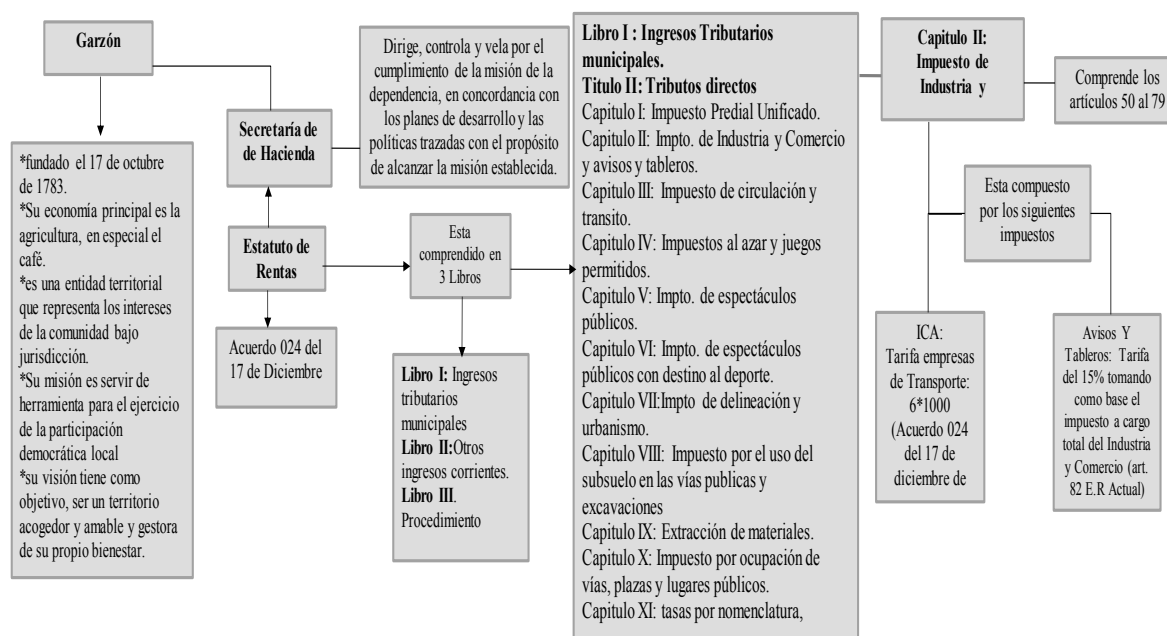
Garzón

*fundado el 17 de octubre de 1783.
*Su economía principal es la agricultura, en especial el café.
*es una entidad territorial que representa los intereses de la comunidad bajo jurisdicción.
*Su misión es servir de herramienta para el ejercicio de la participación democrática local
*su visión tiene como objetivo, ser un territorio acogedor y amable y gestora de su propio bienestar.

Secretaría de Hacienda

Dirige, controla y vela por el cumplimiento de la misión de la dependencia, en concordancia con los planes de desarrollo y las políticas trazadas con el propósito de alcanzar la misión establecida.

Estatuto de Rentas

Acuerdo 024 del 17 de Diciembre

Esta comprendido en 3 Libros

Libro I: Ingresos tributarios municipales
Libro II: Otros ingresos corrientes.
Libro III. Procedimiento

Libro I : Ingresos Tributarios municipales.
Titulo II: Tributos directos
Capitulo I: Impuesto Predial Unificado.
Capitulo II: Impto. de Industria y Comercio y avisos y tableros.
Capitulo III: Impuesto de circulación y transito.
Capitulo IV: Impuestos al azar y juegos permitidos.
Capitulo V: Impto. de espectáculos públicos.
Capitulo VI: Impto. de espectáculos públicos con destino al deporte.
Capitulo VII:Impto de delineación y urbanismo.
Capitulo VIII: Impuesto por el uso del subsuelo en las vías publicas y excavaciones
Capitulo IX: Extracción de materiales.
Capitulo X: Impuesto por ocupación de vías, plazas y lugares públicos.
Capitulo XI: tasas por nomenclatura,

Capitulo II: Impuesto de Industria y

Comprende los artículos 50 al 79

Esta compuesto por los siguientes impuestos

ICA: Tarifa empresas de Transporte: 6*1000 (Acuerdo 024 del 17 de diciembre de

Avisos Y Tableros: Tarifa del 15% tomando como base el impuesto a cargo total del Industria y Comercio (art. 82 E.R Actual)